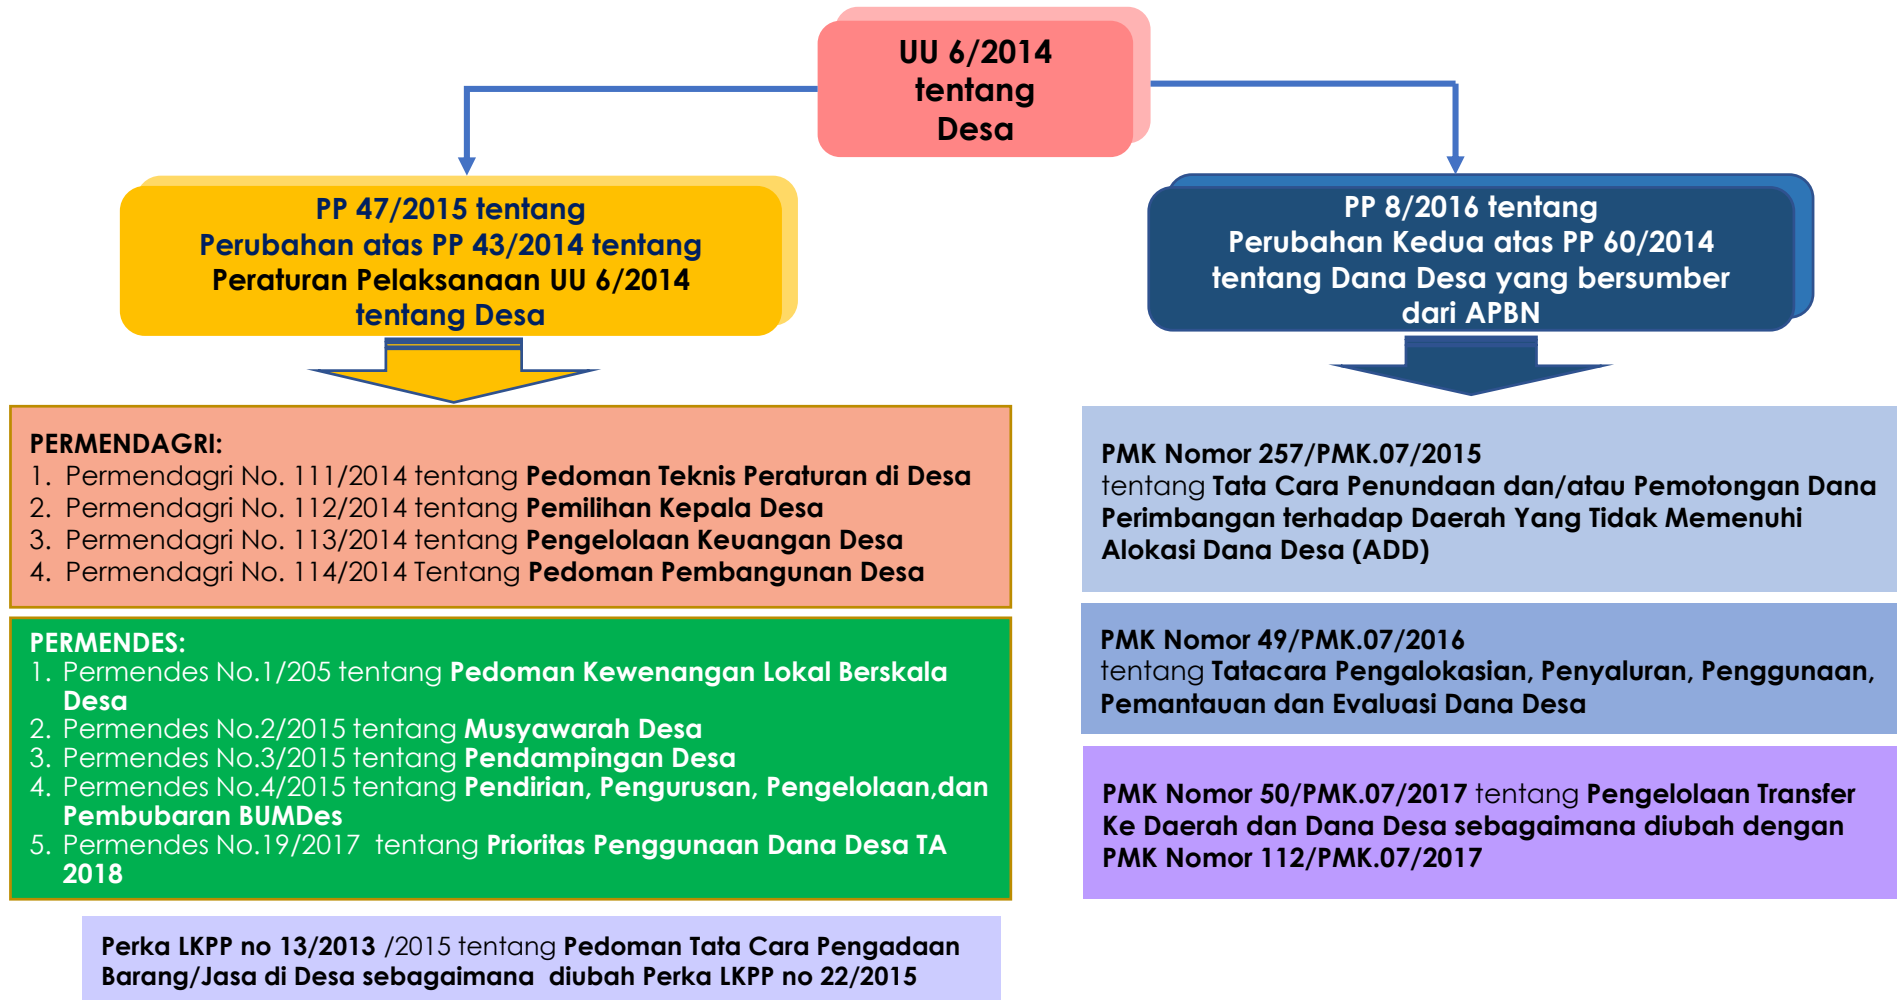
UU 6/2014 tentang Desa

PP 47/2015 tentang Perubahan atas PP 43/2014 tentang Peraturan Pelaksanaan UU 6/2014 tentang Desa

PP 8/2016 tentang Perubahan Kedua atas PP 60/2014 tentang Dana Desa yang bersumber dari APBN

PERMENDAGRI:
1. Permendagri No. 111/2014 tentang Pedoman Teknis Peraturan di Desa
2. Permendagri No. 112/2014 tentang Pemilihan Kepala Desa
3. Permendagri No. 113/2014 tentang Pengelolaan Keuangan Desa
4. Permendagri No. 114/2014 Tentang Pedoman Pembangunan Desa

PERMENDES:
1. Permendes No.1/205 tentang Pedoman Kewenangan Lokal Berskala Desa
2. Permendes No.2/2015 tentang Musyawarah Desa
3. Permendes No.3/2015 tentang Pendampingan Desa
4. Permendes No.4/2015 tentang Pendirian, Pengurusan, Pengelolaan,dan Pembubaran BUMDes
5. Permendes No.19/2017 tentang Prioritas Penggunaan Dana Desa TA 2018

Perka LKPP no 13/2013 /2015 tentang Pedoman Tata Cara Pengadaan Barang/Jasa di Desa sebagaimana diubah Perka LKPP no 22/2015

PMK Nomor 257/PMK.07/2015 tentang Tata Cara Penundaan dan/atau Pemotongan Dana Perimbangan terhadap Daerah Yang Tidak Memenuhi Alokasi Dana Desa (ADD)

PMK Nomor 49/PMK.07/2016 tentang Tatacara Pengalokasian, Penyaluran, Penggunaan, Pemantauan dan Evaluasi Dana Desa

PMK Nomor 50/PMK.07/2017 tentang Pengelolaan Transfer Ke Daerah dan Dana Desa sebagaimana diubah dengan PMK Nomor 112/PMK.07/2017